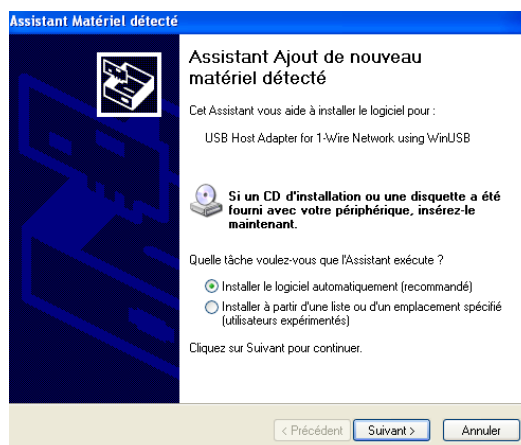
Assistant Matériel détecté

Assistant Ajout de nouveau matériel détecté

Cet Assistant vous aide à installer le logiciel pour :

USB Host Adapter for 1-Wire Network using WinUSB

Si un CD d'installation ou une disquette a été fourni avec votre périphérique, insérez-le maintenant.

Quelle tâche voulez-vous que l'Assistant exécute ?

Installer le logiciel automatiquement (recommandé)

Installer à partir d'une liste ou d'un emplacement spécifié (utilisateurs expérimentés)

Cliquez sur Suivant pour continuer.

< Précédent | Suivant > | Annuler